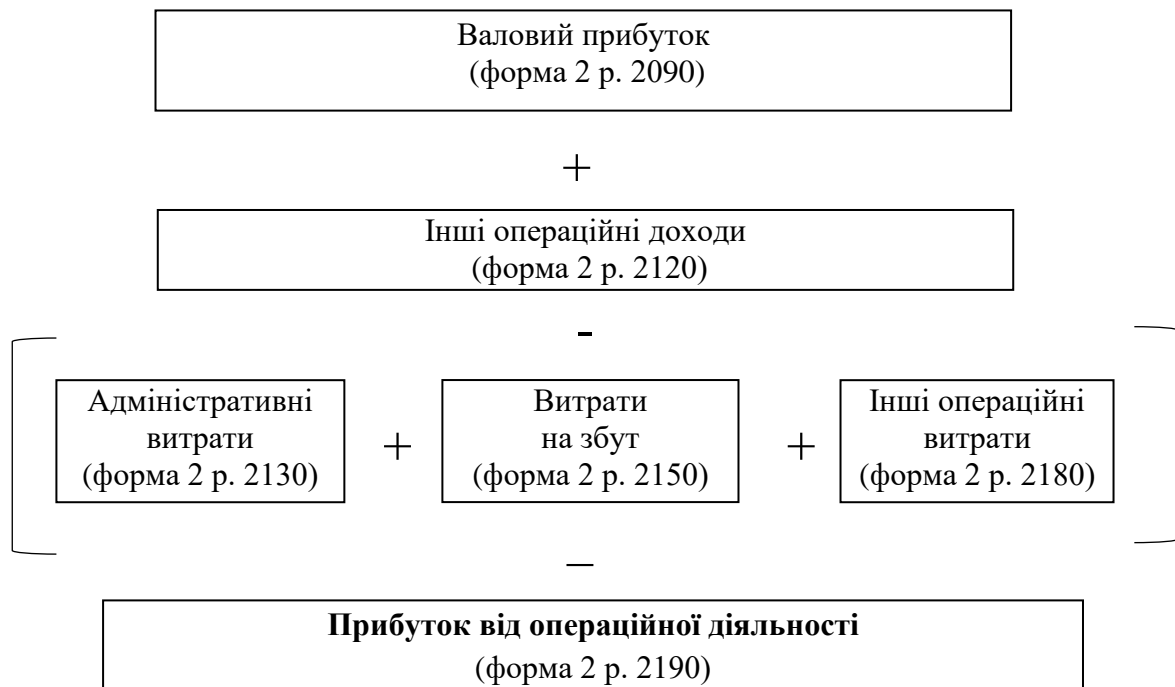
Валовий прибуток
(форма 2 р. 2090)

+

Інші операційні доходи
(форма 2 р. 2120)

-

Адміністративні витрати
(форма 2 р. 2130)

+

Витрати на збут
(форма 2 р. 2150)

+

Інші операційні витрати
(форма 2 р. 2180)

–

**Прибуток від операційної діяльності**
(форма 2 р. 2190)